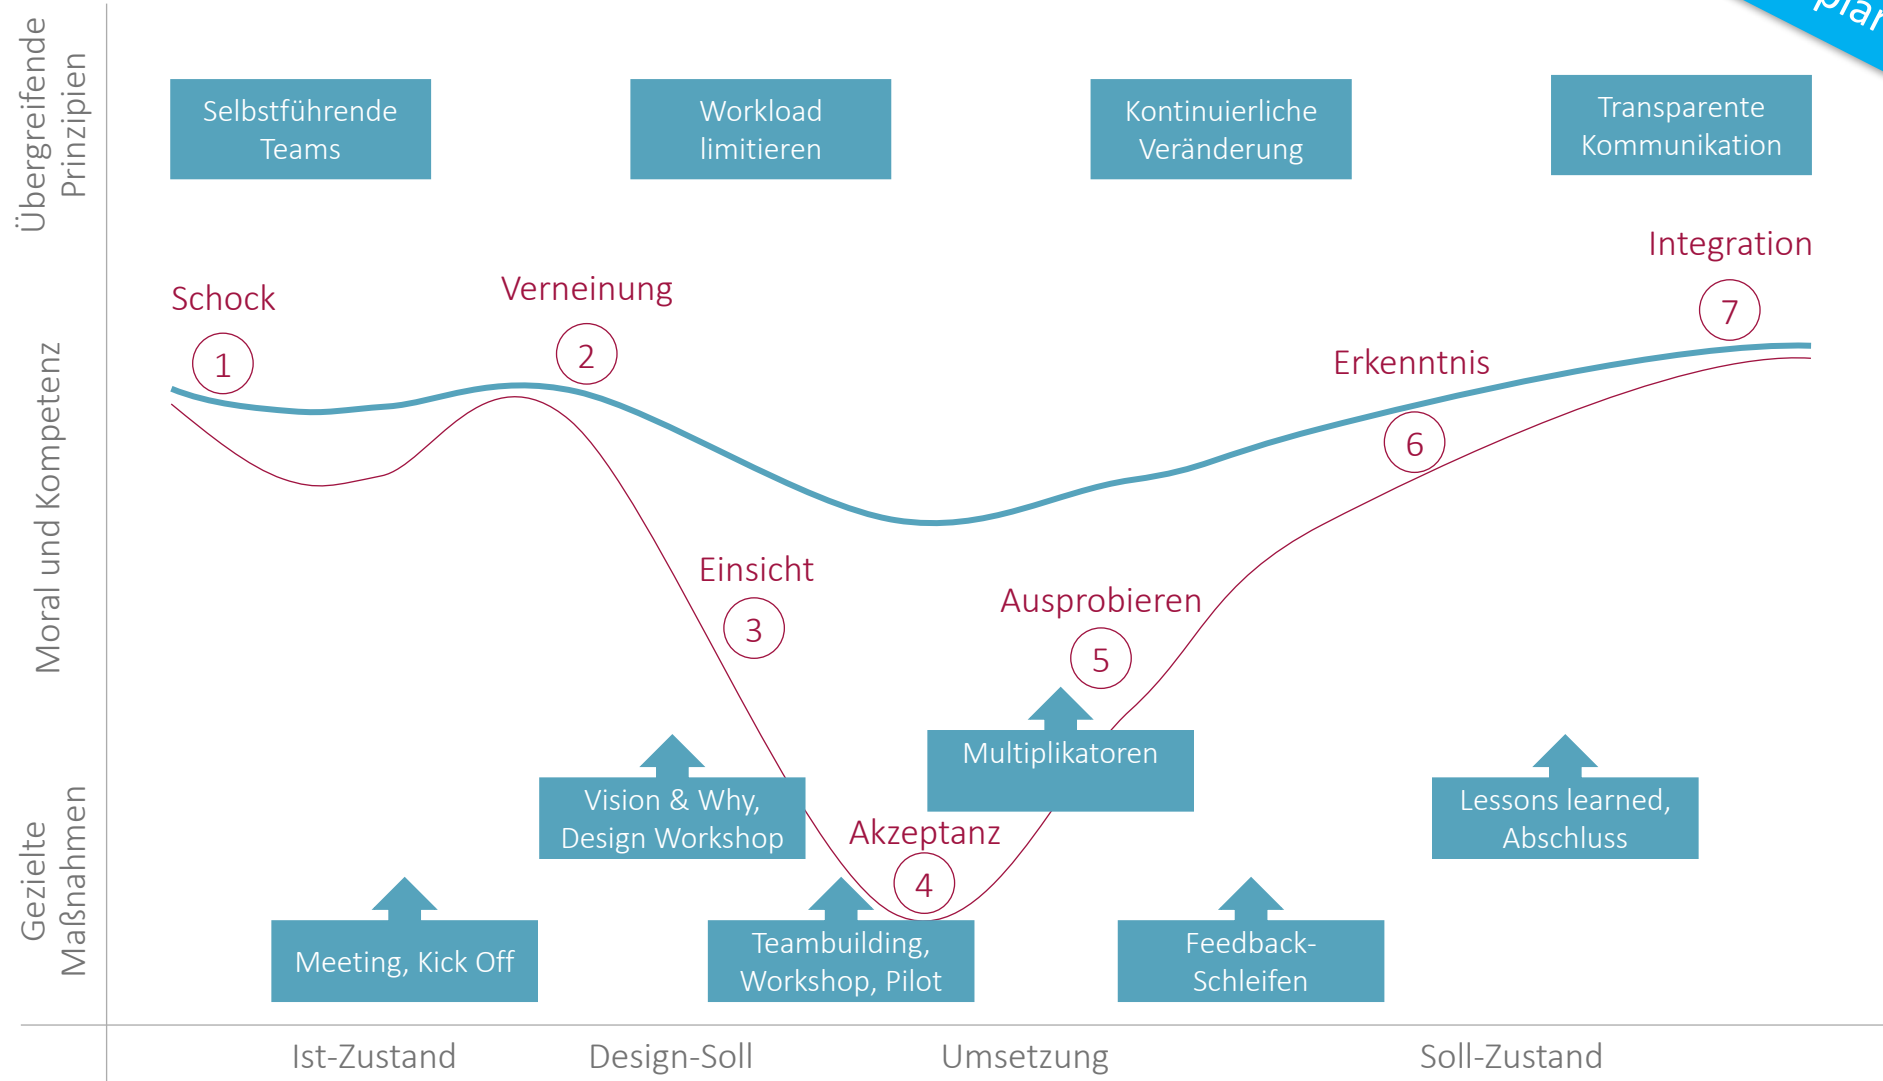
plar

Übergreifende Prinzipien

Selbstführende Teams

Workload limitieren

Kontinuierliche Veränderung

Transparente Kommunikation

Moral und Kompetenz

Integration

Schock

Verneinung

1

2

7

Erkenntnis

6

Einsicht

3

Ausprobieren

5

Multiplikatoren

Vision & Why, Design Workshop

Akzeptanz

4

Lessons learned, Abschluss

Gezielte Maßnahmen

Meeting, Kick Off

Teambuilding, Workshop, Pilot

Feedback-Schleifen

Ist-Zustand

Design-Soll

Umsetzung

Soll-Zustand